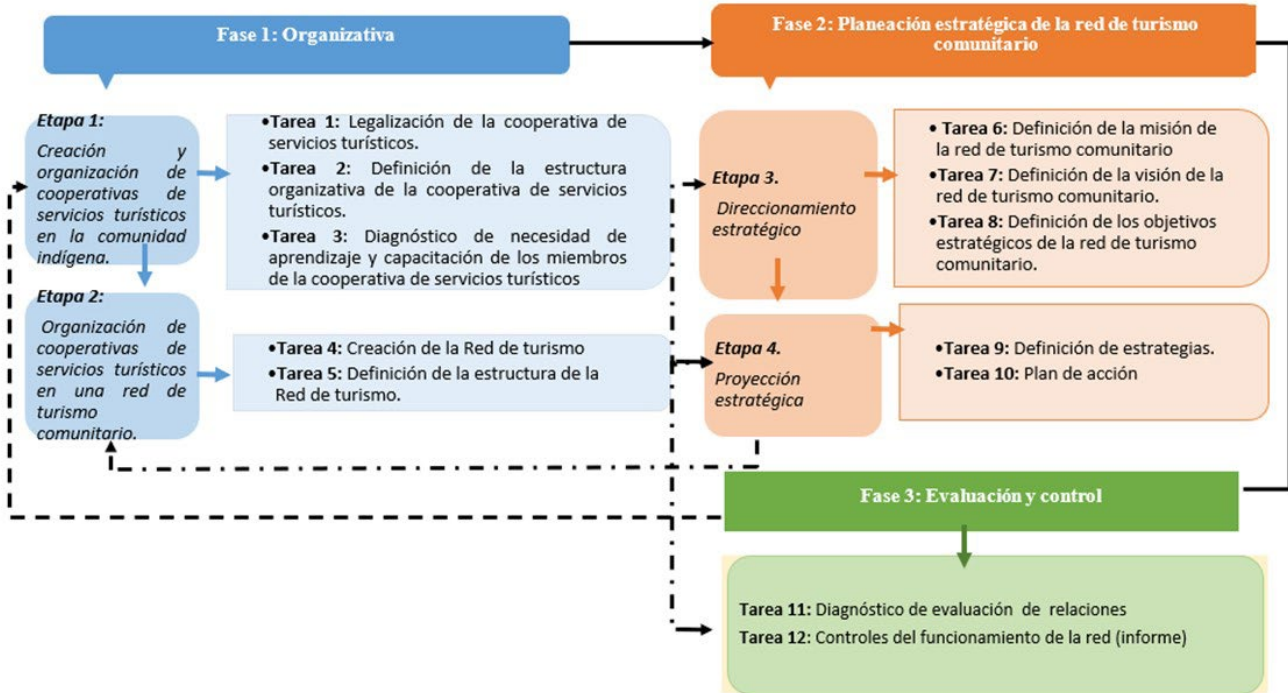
Fase 1: Organizativa

Fase 2: Planeación estratégica de la red de turismo comunitario

Etapa 1:
Creación y organización de cooperativas de servicios turísticos en la comunidad indígena.

•Tarea 1: Legalización de la cooperativa de servicios turísticos.
•Tarea 2: Definición de la estructura organizativa de la cooperativa de servicios turísticos.
•Tarea 3: Diagnóstico de necesidad de aprendizaje y capacitación de los miembros de la cooperativa de servicios turísticos

Etapa 3.
Direccionamiento estratégico

• Tarea 6: Definición de la misión de la red de turismo comunitario
•Tarea 7: Definición de la visión de la red de turismo comunitario.
•Tarea 8: Definición de los objetivos estratégicos de la red de turismo comunitario.

Etapa 2:
Organización de cooperativas de servicios turísticos en una red de turismo comunitario.

•Tarea 4: Creación de la Red de turismo
•Tarea 5: Definición de la estructura de la Red de turismo.

Etapa 4.
Proyección estratégica

•Tarea 9: Definición de estrategias.
•Tarea 10: Plan de acción

Fase 3: Evaluación y control

Tarea 11: Diagnóstico de evaluación de relaciones
Tarea 12: Controles del funcionamiento de la red (informe)